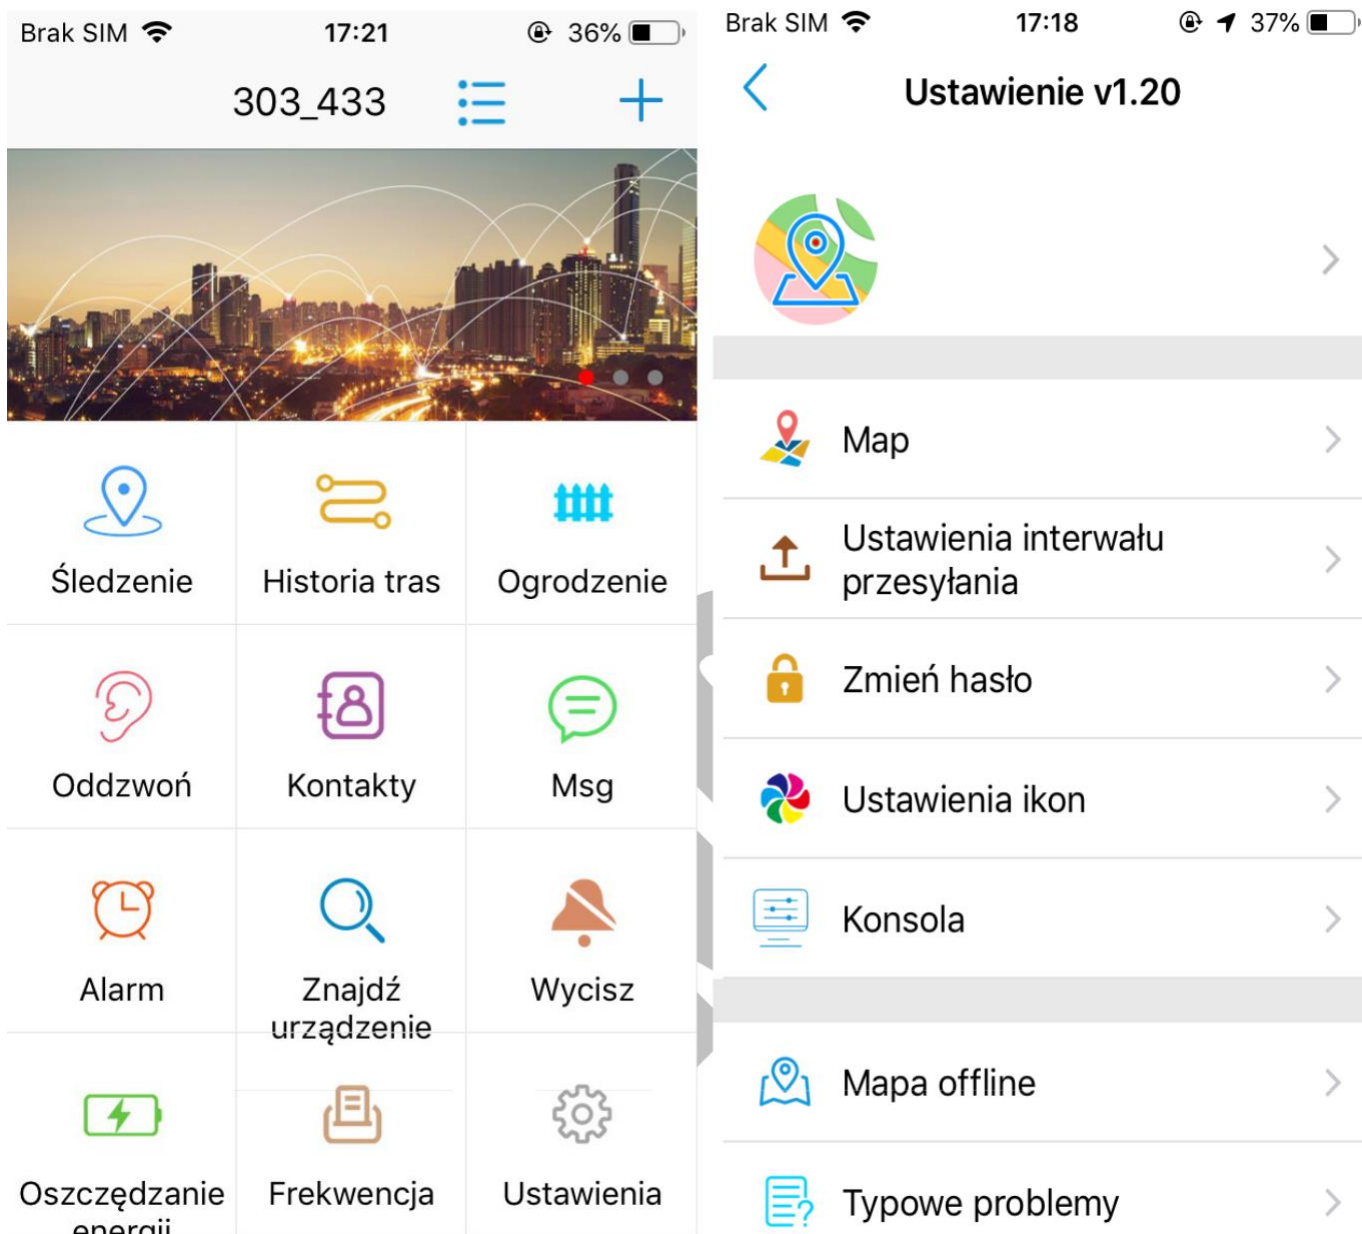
Brak SIM 17:21 36%

303_433

Śledzenie

Historia tras

Ogrodzenie

Oddzwoń

Kontakty

Msg

Alarm

Znajdź urządzenie

Wycisz

Oszczędzanie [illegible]

Frekwencja

Ustawienia

Brak SIM 17:18 37%

Ustawienie v1.20

Map

Ustawienia interwału przesyłania

Zmień hasło

Ustawienia ikon

Konsola

Mapa offline

Typowe problemy